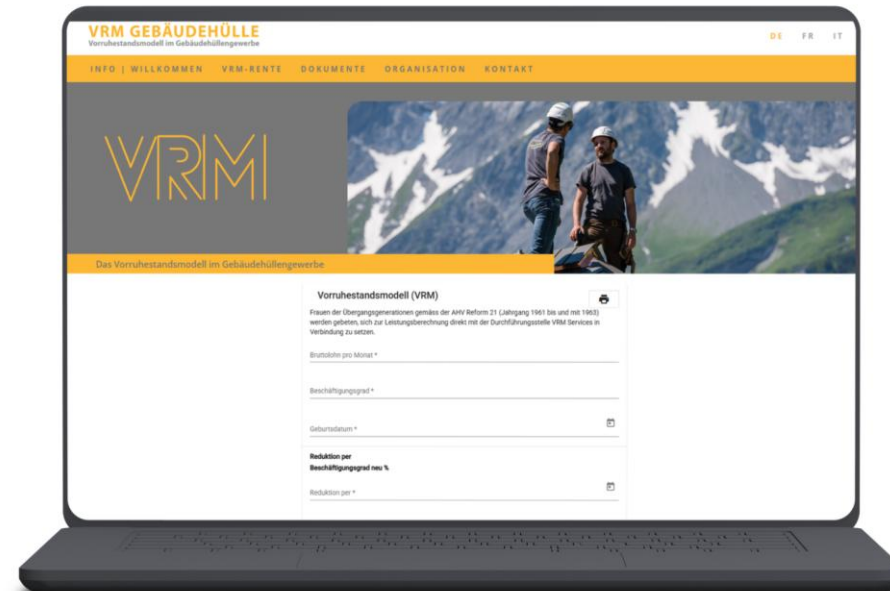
VRM GEBÄUDEHÜLLE
Vorruhestandsmodell im Gebäudehüllengewerbe

DE FR IT

INFO | WILLKOMMEN VRM-RENTE DOKUMENTE ORGANISATION KONTAKT

VRM

Das Vorruhestandsmodell im Gebäudehüllengewerbe

Vorruhestandsmodell (VRM)

Frauen der Übergangsgenerationen gemäss der AHV Reform 21 (Jahrgang 1961 bis und mit 1963) werden gebeten, sich zur Leistungsberechnung direkt mit der Durchführungsstelle VRM Services in Verbindung zu setzen.

Bruttolohn pro Monat *

Beschäftigungsgrad *

Geburtsdatum *

Reduktion per
Beschäftigungsgrad neu %

Reduktion per *